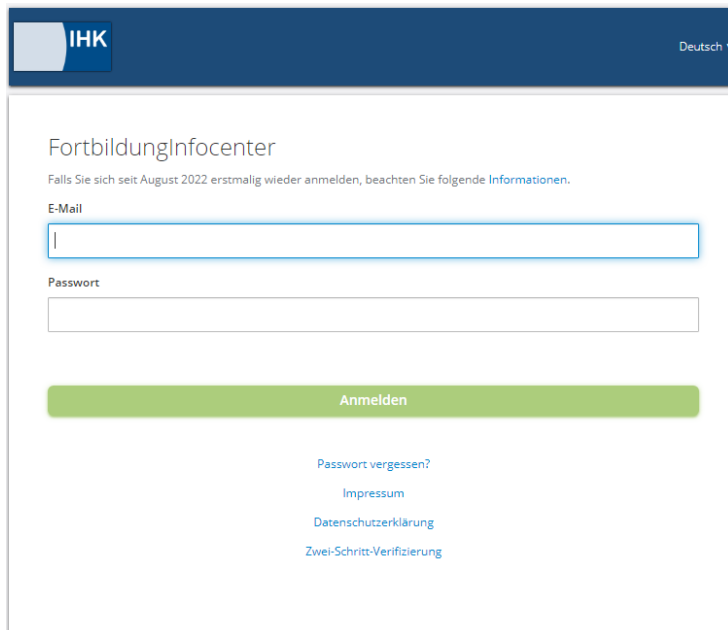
IHK

Deutsch

FortbildungInfocenter

Falls Sie sich seit August 2022 erstmalig wieder anmelden, beachten Sie folgende Informationen.

E-Mail

Passwort

Anmelden

Passwort vergessen?

Impressum

Datenschutzerklärung

Zwei-Schritt-Verifizierung